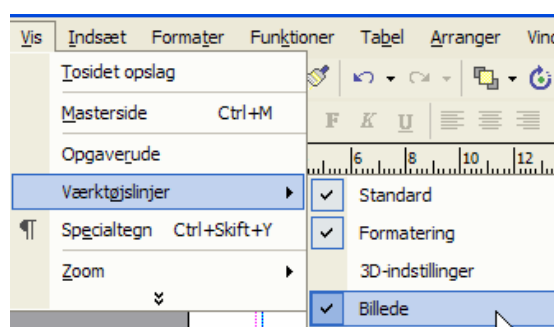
Vis Indsæt Formater Funktioner Tabel Arranger Vind

Tosidet opslag
Masterside Ctrl+M
Opgaverude
Værktøjslinjer
Specialtegn Ctrl+Skift+Y
Zoom

F K U

6 8 10 12

Standard
Formatering
3D-indstillinger
Billede